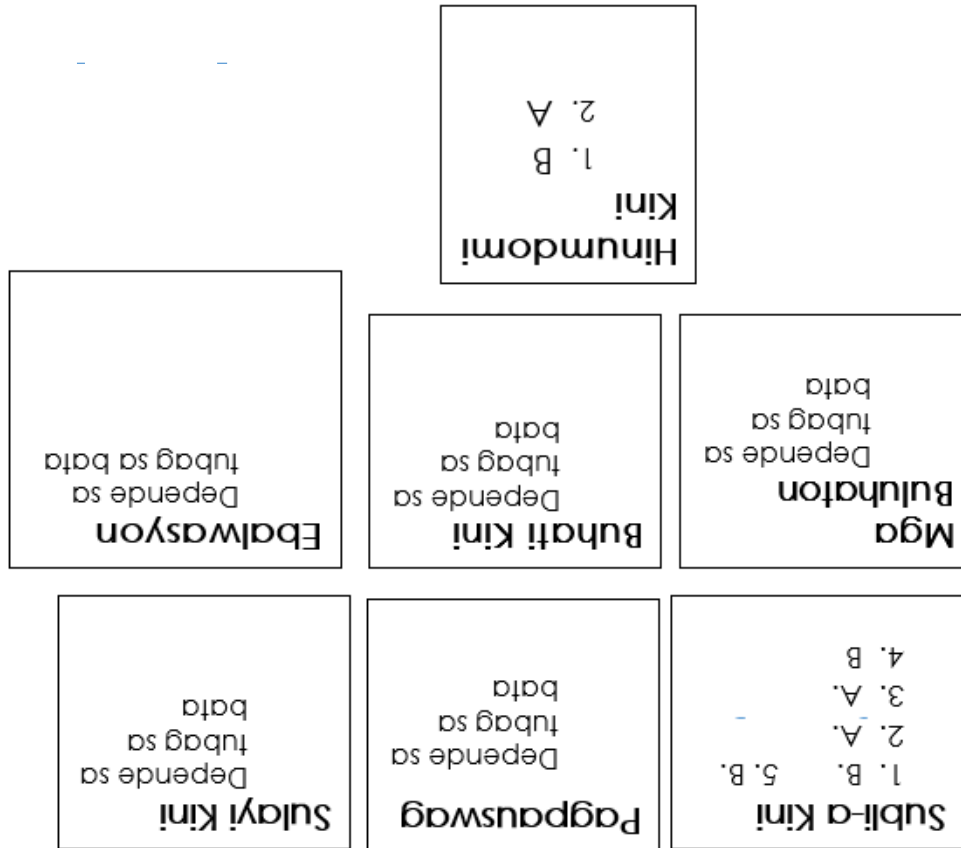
Hinumdomi Kini
1. B
2. A

Mga Buluhaton
Depende sa tubag sa bata

Buhati Kini
Depende sa tubag sa bata

Ebalwasyon
Depende sa tubag sa bata

Subli-a Kini
1. B.
2. A.
3. A.
4. B
5. B.

Pagpauswag
Depende sa tubag sa bata

Sulayi Kini
Depende sa tubag sa bata